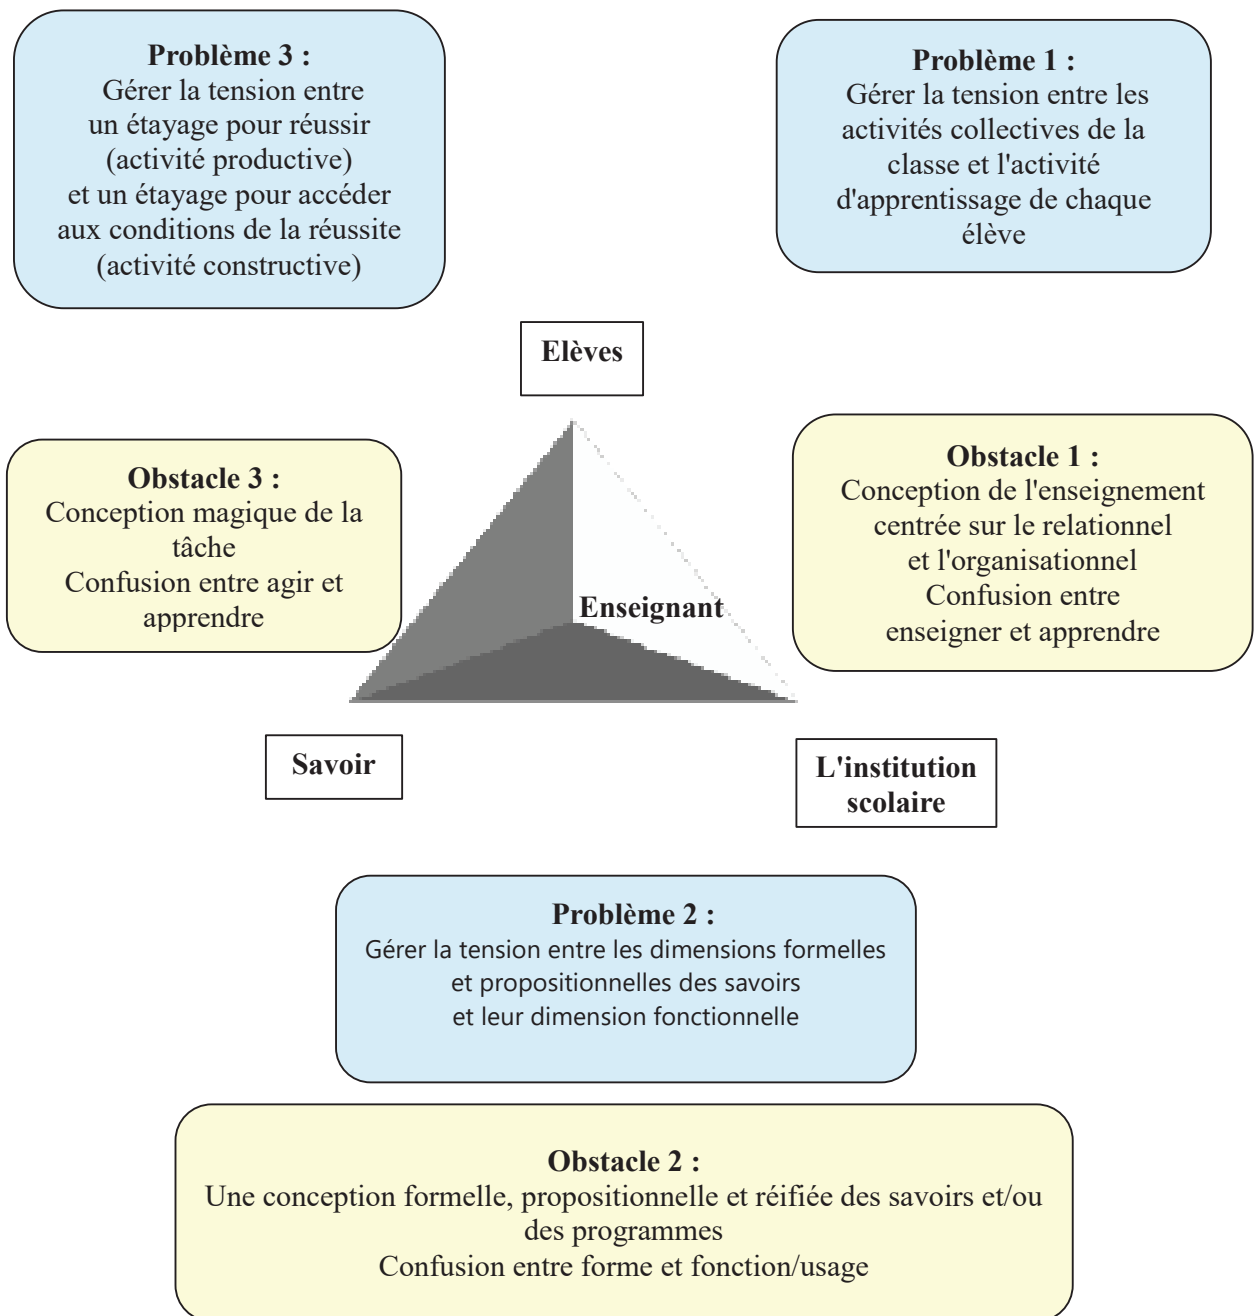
**Problème 3 :**
Gérer la tension entre un étayage pour réussir (activité productive) et un étayage pour accéder aux conditions de la réussite (activité constructive)

**Problème 1 :**
Gérer la tension entre les activités collectives de la classe et l'activité d'apprentissage de chaque élève

Elèves

**Obstacle 3 :**
Conception magique de la tâche
Confusion entre agir et apprendre

Enseignant

**Obstacle 1 :**
Conception de l'enseignement centrée sur le relationnel et l'organisationnel
Confusion entre enseigner et apprendre

Savoir

L'institution scolaire

**Problème 2 :**
Gérer la tension entre les dimensions formelles et propositionnelles des savoirs et leur dimension fonctionnelle

**Obstacle 2 :**
Une conception formelle, propositionnelle et réifiée des savoirs et/ou des programmes
Confusion entre forme et fonction/usage